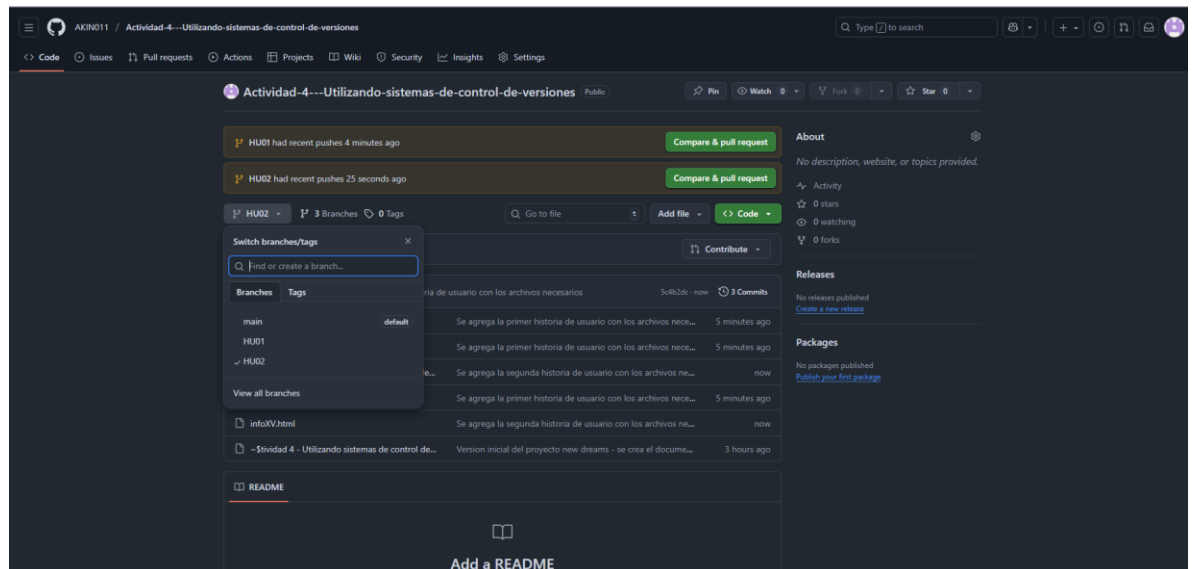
AKIN011 / Actividad-4---Utilizando-sistemas-de-control-de-versiones

Type / to search

Code Issues Pull requests Actions Projects Wiki Security Insights Settings

Actividad-4---Utilizando-sistemas-de-control-de-versiones Public

Pin Watch 0 Fork 0 Star 0

HU01 had recent pushes 4 minutes ago Compare & pull request

HU02 had recent pushes 25 seconds ago Compare & pull request

HU02 3 Branches 0 Tags Go to file t Add file Code

Switch branches/tags

Find or create a branch...

Branches Tags

main default
HU01
HU02

View all branches

Contribute

ria de usuario con los archivos necesarios 5c4b2dc · now 3 Commits

Se agrega la primer historia de usuario con los archivos nece... 5 minutes ago

Se agrega la primer historia de usuario con los archivos nece... 5 minutes ago

e... Se agrega la segunda historia de usuario con los archivos ne... now

Se agrega la primer historia de usuario con los archivos nece... 5 minutes ago

infoXV.html Se agrega la segunda historia de usuario con los archivos ne... now

~$tividad 4 - Utilizando sistemas de control de... Version inicial del proyecto new dreams - se crea el docume... 3 hours ago

README

Add a README

About

No description, website, or topics provided.

Activity
0 stars
0 watching
0 forks

Releases

No releases published
Create a new release

Packages

No packages published
Publish your first package